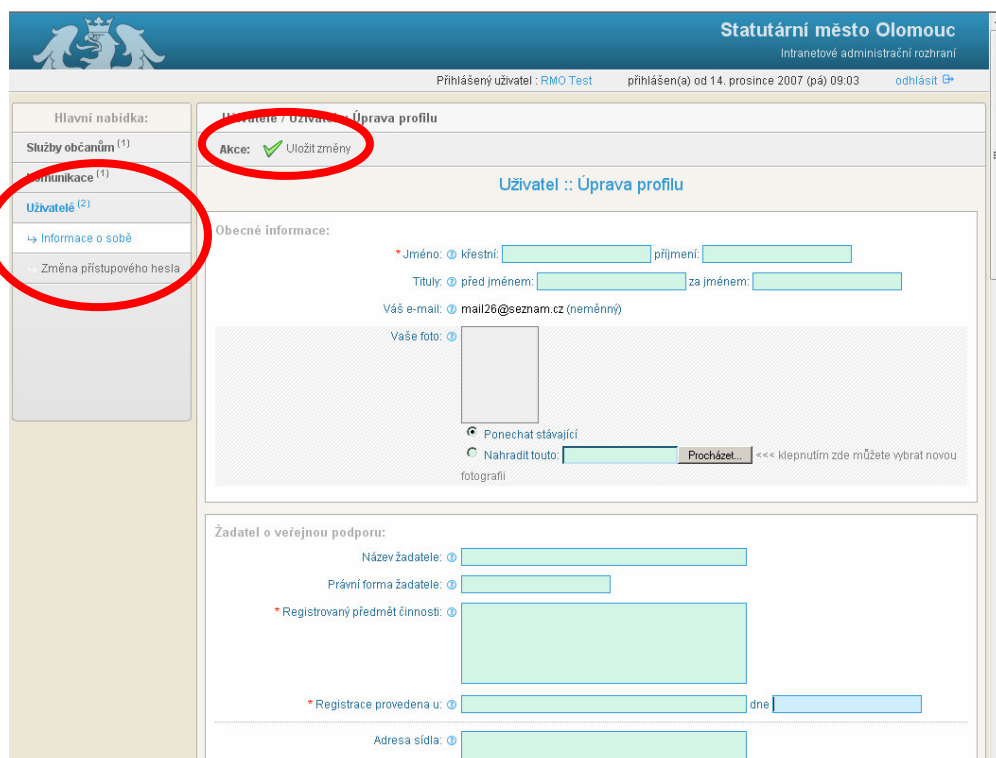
Statutární město Olomouc
Intranetové administrační rozhraní

Přihlášený uživatel : RMO Test přihlášen(a) od 14. prosince 2007 (pá) 09:03 odhlásit

Hlavní nabídka:
Služby občanům (1)
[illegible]munikace (1)
Uživatelé (2)
Informace o sobě
Změna přístupového hesla

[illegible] / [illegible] Úprava profilu
Akce: Uložit změny

Uživatel :: Úprava profilu

Obecné informace:
* Jméno: křestní: příjmení:
Tituly: před jménem: za jménem:
Váš e-mail: mail26@seznam.cz (neměnný)
Vaše foto:
Ponechat stávající
Nahradit touto: Procházet... <<< klepnutím zde můžete vybrat novou fotografii

Žadatel o veřejnou podporu:
Název žadatele:
Právní forma žadatele:
* Registrovaný předmět činnosti:
* Registrace provedena u: dne
Adresa sídla: